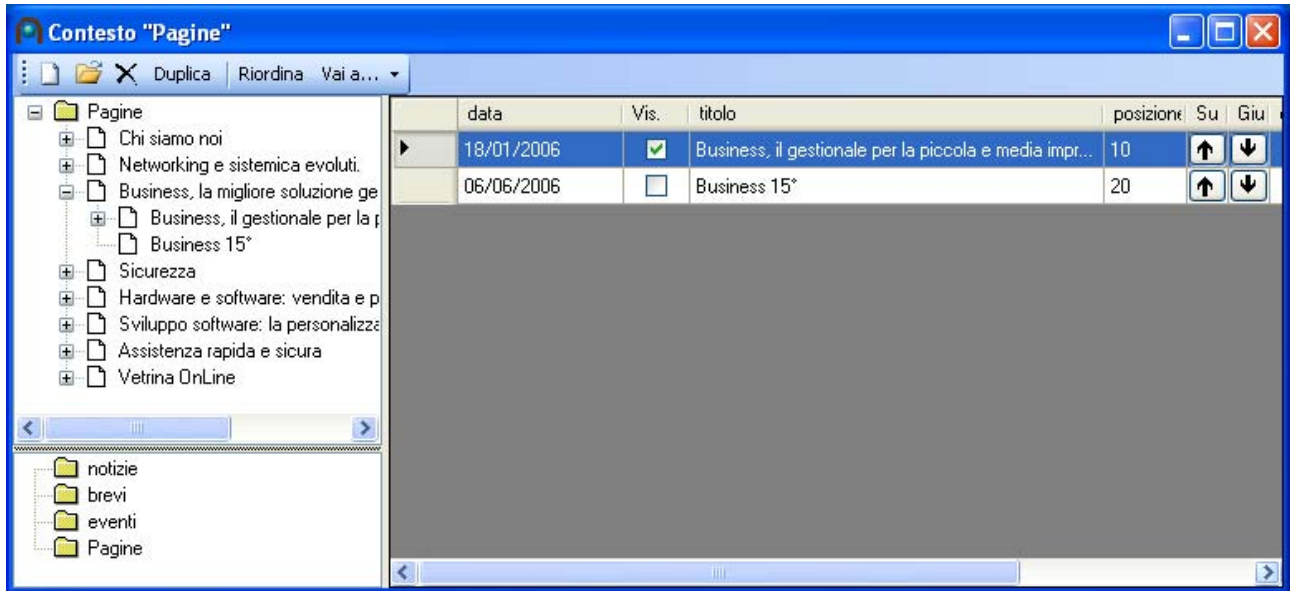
Contesto "Pagine"

Duplica | Riordina | Vai a...

Pagine
Chi siamo noi
Networking e sistemica evoluti.
Business, la migliore soluzione ge
Business, il gestionale per la p
Business 15°
Sicurezza
Hardware e software: vendita e p
Sviluppo software: la personalizza
Assistenza rapida e sicura
Vetrina OnLine

notizie
brevi
eventi
Pagine

| | data | Vis. | titolo | posizione | Su | Giu |
|---|---|---|---|---|---|---|
| ▶ | 18/01/2006 | ☑ | Business, il gestionale per la piccola e media impr... | 10 | ↑ | ↓ |
| | 06/06/2006 | ☐ | Business 15° | 20 | ↑ | ↓ |